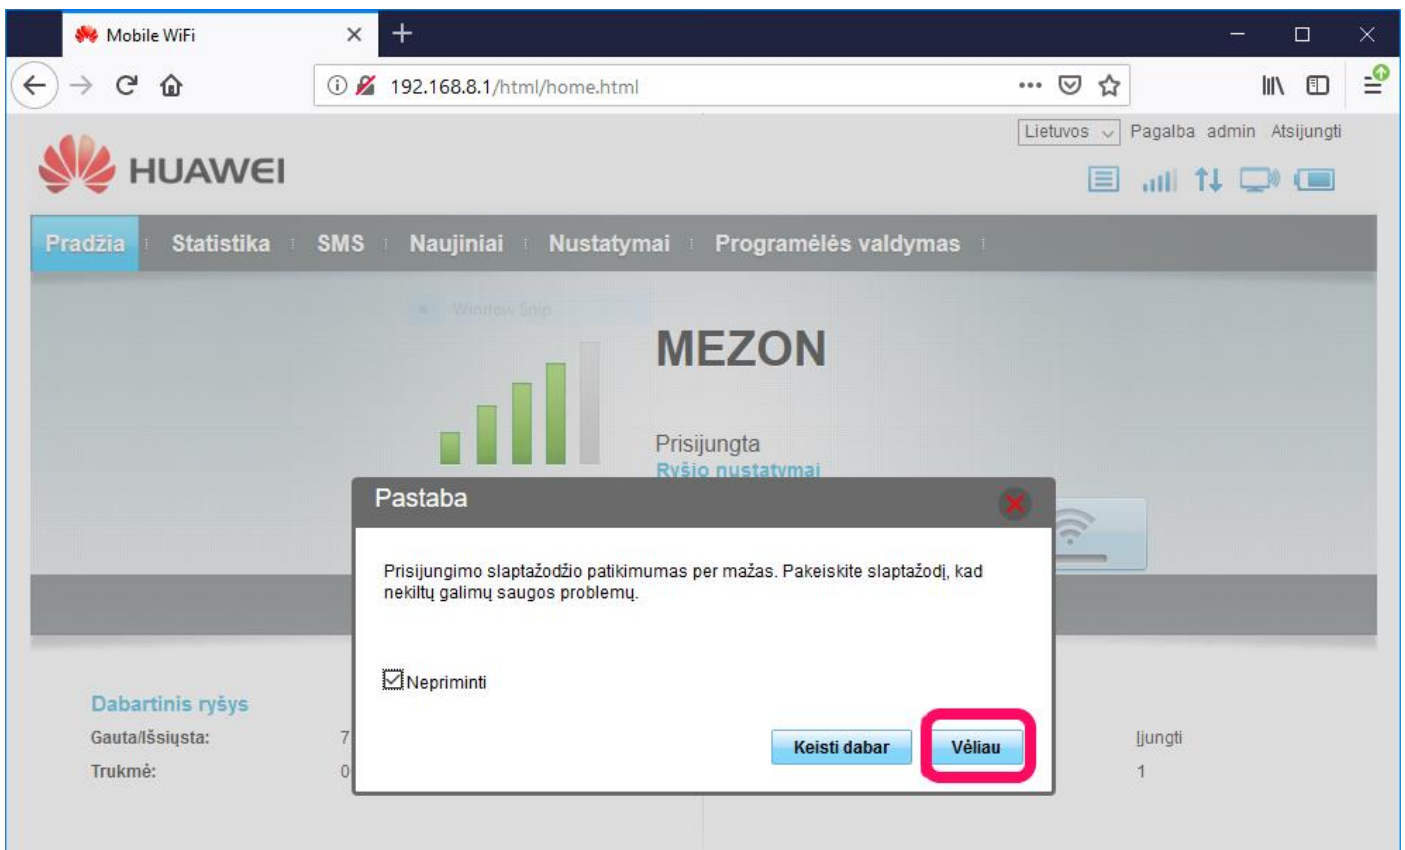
Mobile WiFi

192.168.8.1/html/home.html

Lietuvos Pagalba admin Atsijungti

HUAWEI

Pradžia Statistika SMS Naujiniai Nustatymai Programėlės valdymas

Window Snip

MEZON

Prisijungta
Ryšio nustatymai

Pastaba

Prisijungimo slaptažodžio patikimumas per mažas. Pakeiskite slaptažodį, kad nekiltų galimų saugos problemų.

Nepriminti

Keisti dabar Vėliau

Dabartinis ryšys
Gauta/Išsiųsta: 7
Trukmė: 0

Įjungti
1